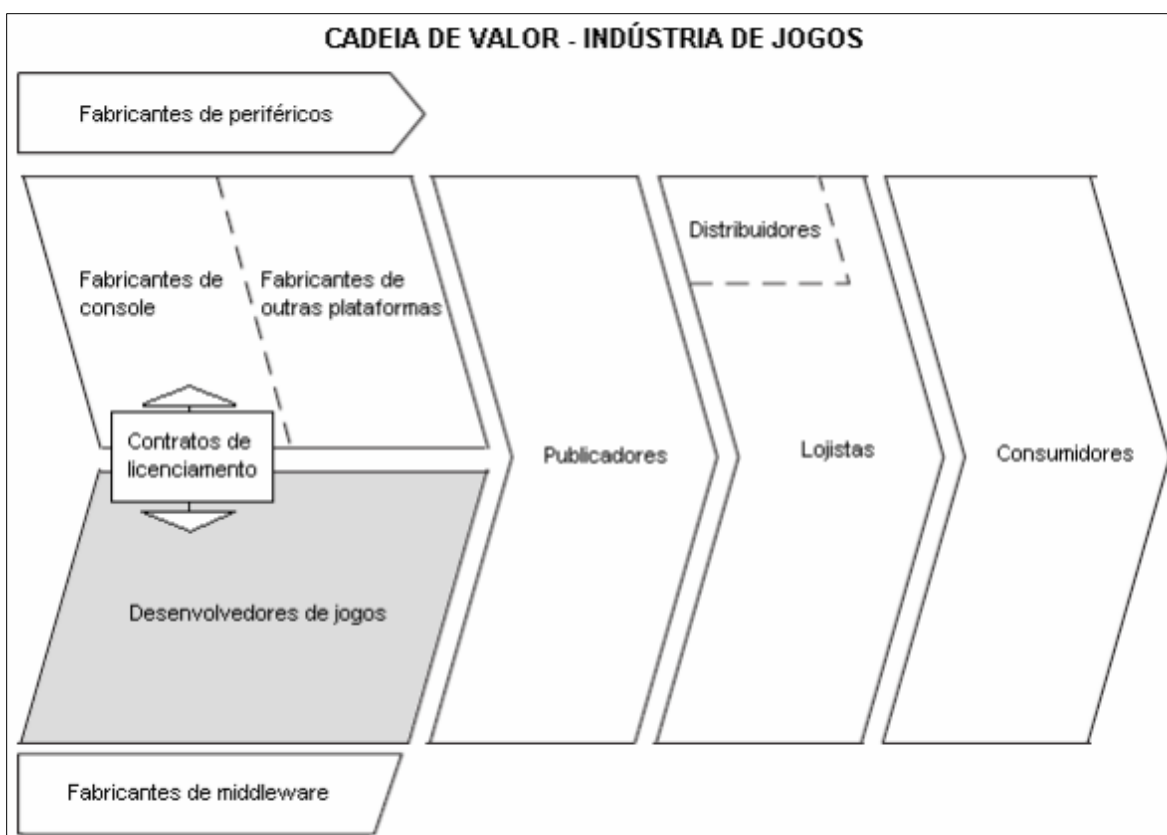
CADEIA DE VALOR - INDÚSTRIA DE JOGOS

Fabricantes de periféricos

Fabricantes de console

Fabricantes de outras plataformas

Contratos de licenciamento

Desenvolvedores de jogos

Publicadores

Distribuidores

Lojistas

Consumidores

Fabricantes de middleware